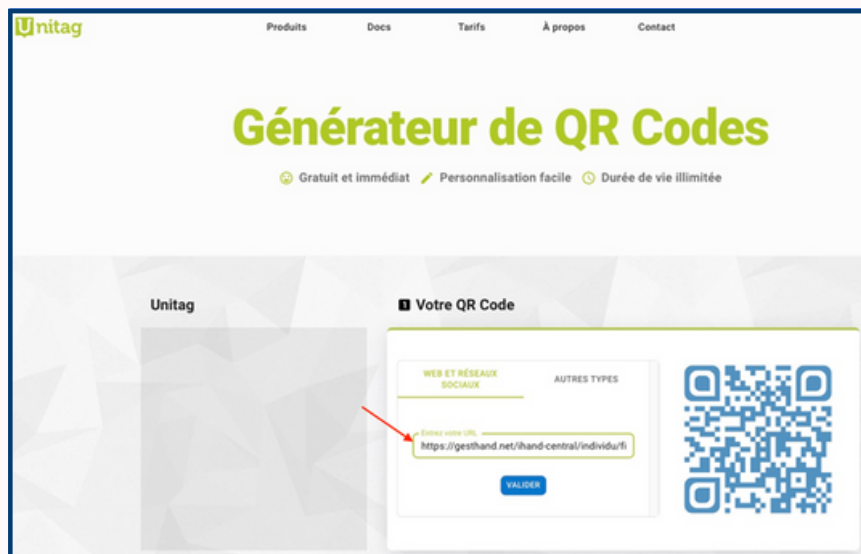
Unitag

Produits Docs Tarifs À propos Contact

Générateur de QR Codes

Gratuit et immédiat Personnalisation facile Durée de vie illimitée

Unitag

1 Votre QR Code

WEB ET RÉSEAUX SOCIAUX

AUTRES TYPES

Entrez votre URL

https://gesthand.net/ihand-central/individu/fi

VALIDER